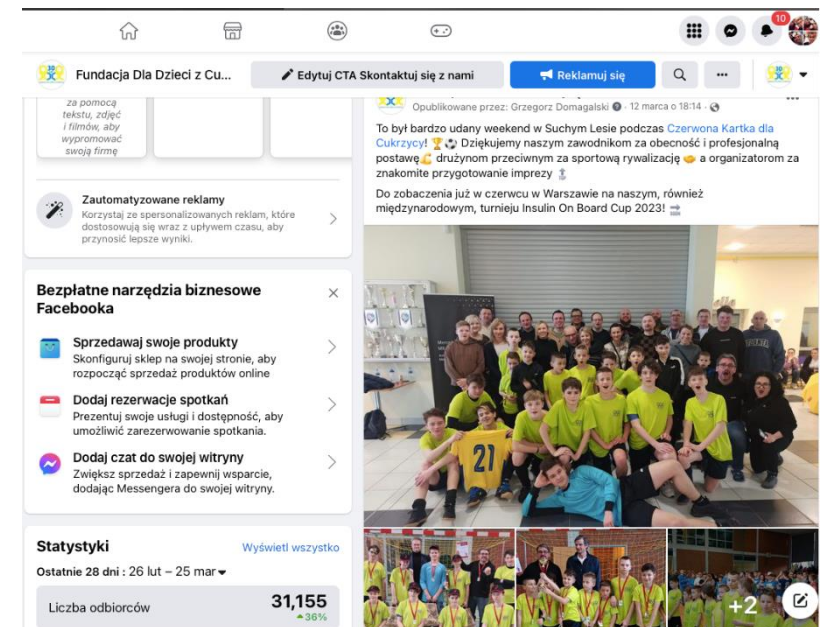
10

Fundacja Dla Dzieci z Cu...

Edytuj CTA Skontaktuj się z nami

Reklamuj się

za pomocą tekstu, zdjęć i filmów, aby wypromować swoją firmę

Zautomatyzowane reklamy

Korzystaj ze spersonalizowanych reklam, które dostosowują się wraz z upływem czasu, aby przynosić lepsze wyniki.

Bezpłatne narzędzia biznesowe Facebooka

Sprzedawaj swoje produkty

Skonfiguruj sklep na swojej stronie, aby rozpocząć sprzedaż produktów online

Dodaj rezerwacje spotkań

Prezentuj swoje usługi i dostępność, aby umożliwić zarezerwowanie spotkania.

Dodaj czat do swojej witryny

Zwiększ sprzedaż i zapewnij wsparcie, dodając Messengera do swojej witryny.

Statystyki

Wyświetl wszystko

Ostatnie 28 dni : 26 lut – 25 mar

Liczba odbiorców

31,155

36%

Opublikowane przez: Grzegorz Domagalski · 12 marca o 18:14 ·

To był bardzo udany weekend w Suchym Lesie podczas Czerwona Kartka dla Cukrzycy! 🏆⚽ Dziękujemy naszym zawodnikom za obecność i profesjonalną postawę💪 drużynom przeciwnym za sportową rywalizację 🤝 a organizatorom za znakomite przygotowanie imprezy 🏅

Do zobaczenia już w czerwcu w Warszawie na naszym, również międzynarodowym, turnieju Insulin On Board Cup 2023! ➡️

21

+2